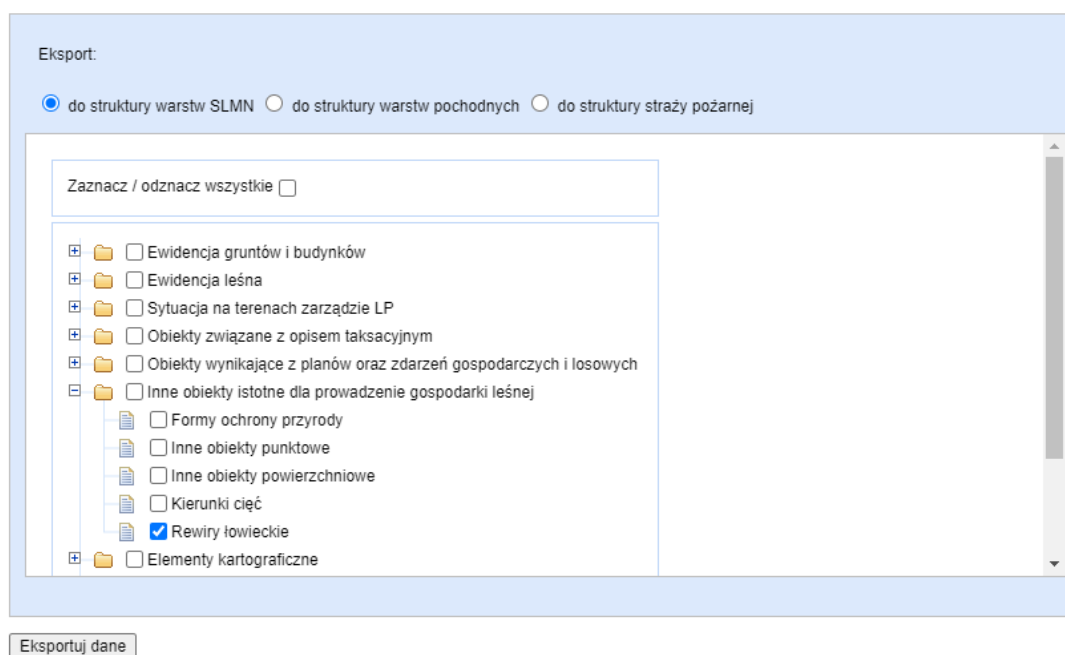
Eksport:

do struktury warstw SLMN  do struktury warstw pochodnych  do struktury straży pożarnej

Zaznacz / odznacz wszystkie

Ewidencja gruntów i budynków
Ewidencja leśna
Sytuacja na terenach zarządzie LP
Obiekty związane z opisem taksacyjnym
Obiekty wynikające z planów oraz zdarzeń gospodarczych i losowych
Inne obiekty istotne dla prowadzenie gospodarki leśnej
Formy ochrony przyrody
Inne obiekty punktowe
Inne obiekty powierzchniowe
Kierunki cięć
Rewiry łowieckie
Elementy kartograficzne

Eksportuj dane